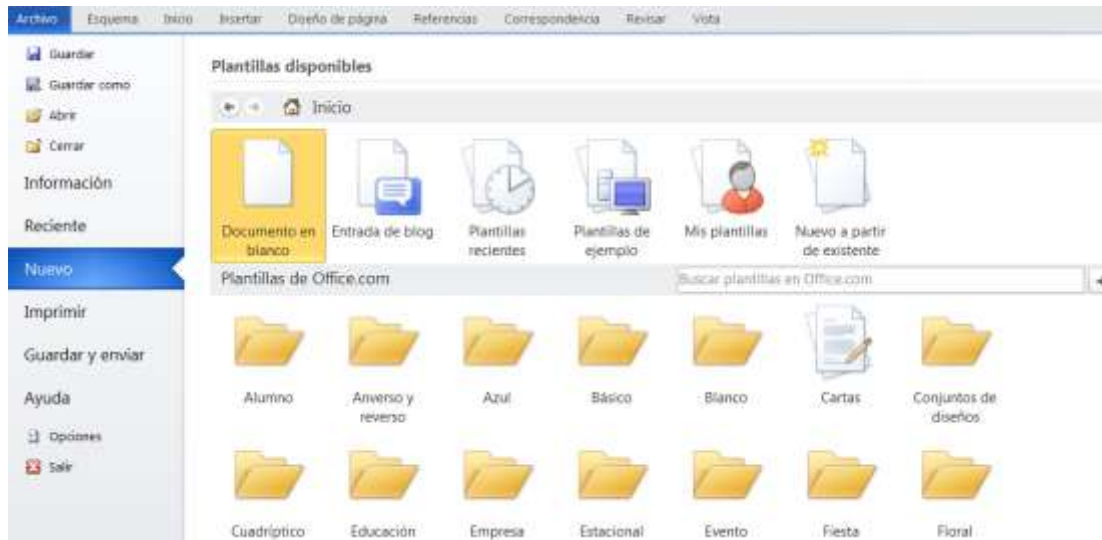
Archivo Esquema Inicio Insertar Diseño de página Referencias Correspondencia Revisar Vista

Guardar
Guardar como
Abrir
Cerrar
Información
Reciente
Nuevo
Imprimir
Guardar y enviar
Ayuda
Opciones
Salir

Plantillas disponibles

Inicio

Documento en blanco
Entrada de blog
Plantillas recientes
Plantillas de ejemplo
Mis plantillas
Nuevo a partir de existente

Plantillas de Office.com
Buscar plantillas en Office.com

Alumno
Anverso y reverso
Azul
Básico
Blanco
Cartas
Conjuntos de diseños
Cuadríptico
Educación
Empresa
Estacional
Evento
Fiesta
Floral